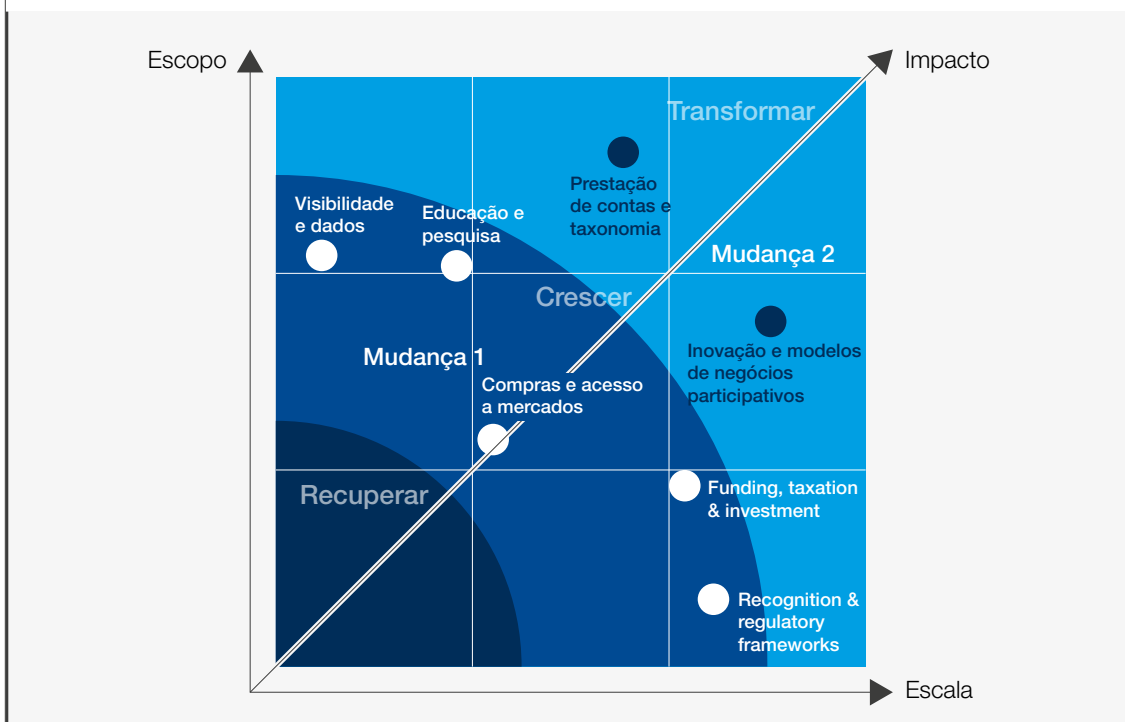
Escopo

Impacto

Transformar

Prestação de contas e taxonomia

Visibilidade e dados

Educação e pesquisa

Mudança 2

Crescer

Inovação e modelos de negócios participativos

Mudança 1

Compras e acesso a mercados

Recuperar

Funding, taxation & investment

Recognition & regulatory frameworks

Escala